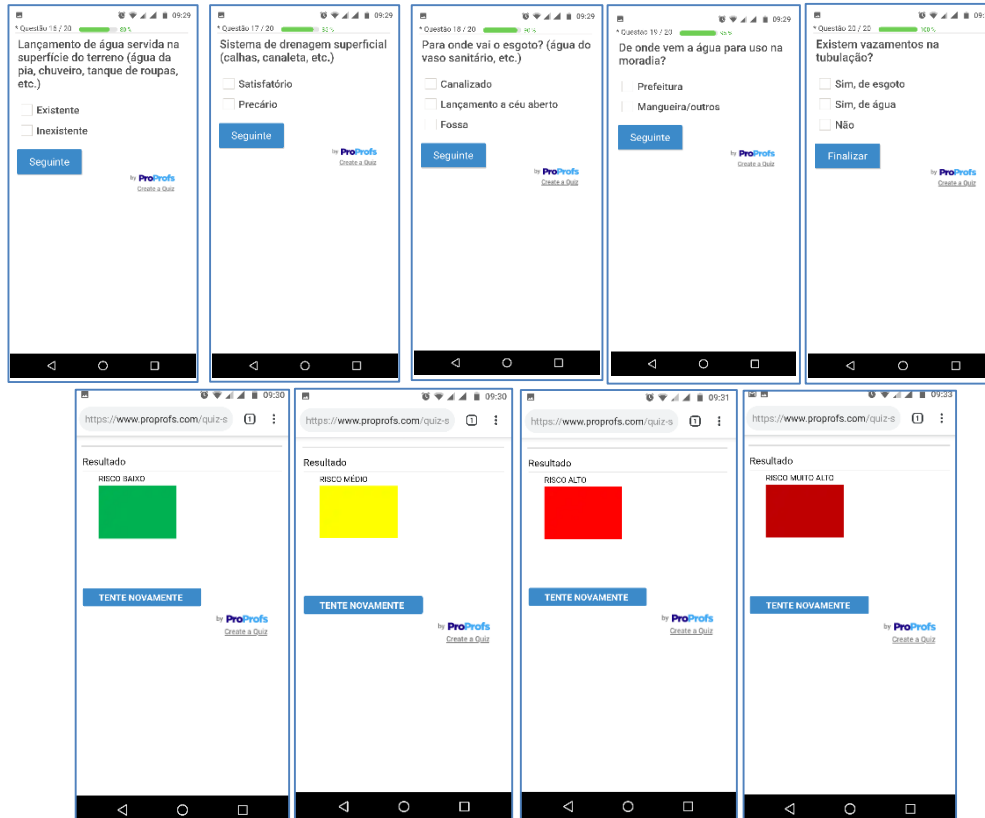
09:29
* Questão 16 / 20 80%
Lançamento de água servida na superfície do terreno (água da pia, chuveiro, tanque de roupas, etc.)
Existente
Inexistente
Seguinte
by ProProfs
Create a Quiz

09:29
* Questão 17 / 20 85%
Sistema de drenagem superficial (calhas, canaleta, etc.)
Satisfatório
Precário
Seguinte
by ProProfs
Create a Quiz

09:29
* Questão 18 / 20 90%
Para onde vai o esgoto? (água do vaso sanitário, etc.)
Canalizado
Lançamento a céu aberto
Fossa
Seguinte
by ProProfs
Create a Quiz

09:29
* Questão 19 / 20 95%
De onde vem a água para uso na moradia?
Prefeitura
Mangueira/outros
Seguinte
by ProProfs
Create a Quiz

09:
* Questão 20 / 20 100%
Existem vazamentos na tubulação?
Sim, de esgoto
Sim, de água
Não
Finalizar
by ProProfs
Create a Quiz

09:30
https://www.proprofs.com/quiz-s
1
Resultado
RISCO BAIXO
TENTE NOVAMENTE
by ProProfs
Create a Quiz

09:30
https://www.proprofs.com/quiz-s
1
Resultado
RISCO MÉDIO
TENTE NOVAMENTE
by ProProfs
Create a Quiz

09:31
https://www.proprofs.com/quiz-s
1
Resultado
RISCO ALTO
TENTE NOVAMENTE
by ProProfs
Create a Quiz

09:33
https://www.proprofs.com/quiz-s
1
Resultado
RISCO MUITO ALTO
TENTE NOVAMENTE
by ProProfs
Create a Quiz